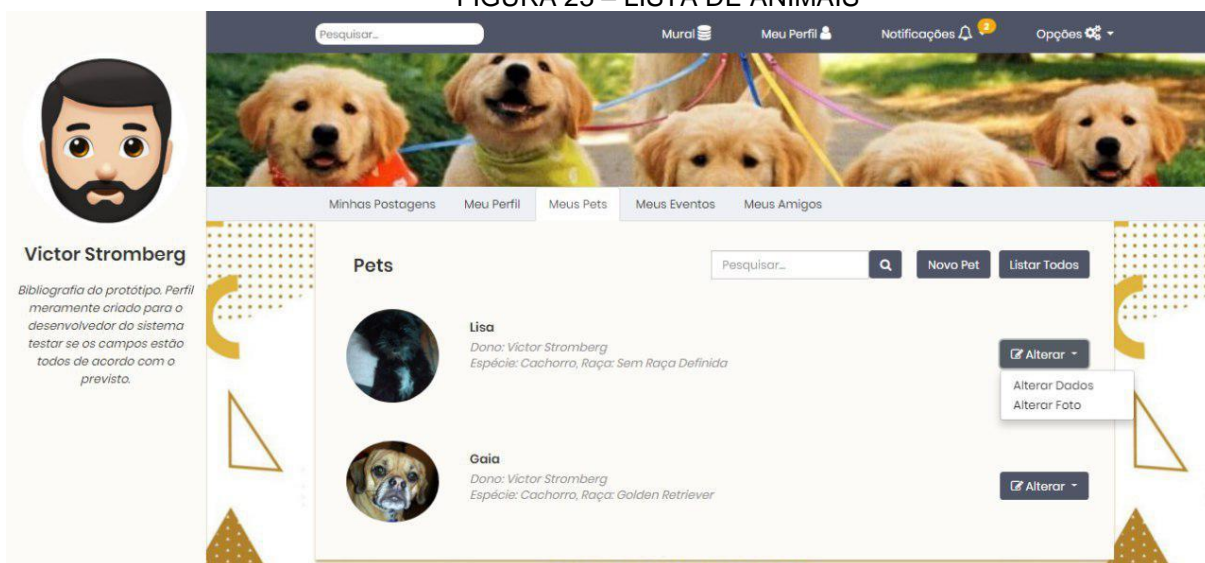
FIGURA 25 – LISTA DE ANIMAIS

Pesquisar...

Mural

Meu Perfil

Notificações 2

Opções

Victor Stromberg

Bibliografia do protótipo. Perfil meramente criado para o desenvolvedor do sistema testar se os campos estão todos de acordo com o previsto.

Minhas Postagens | Meu Perfil | Meus Pets | Meus Eventos | Meus Amigos

Pets

Pesquisar...

Novo Pet

Listar Todos

Lisa
Dono: Victor Stromberg
Espécie: Cachorro, Raça: Sem Raça Definida

Alterar

Alterar Dados
Alterar Foto

Gaia
Dono: Victor Stromberg
Espécie: Cachorro, Raça: Golden Retriever

Alterar